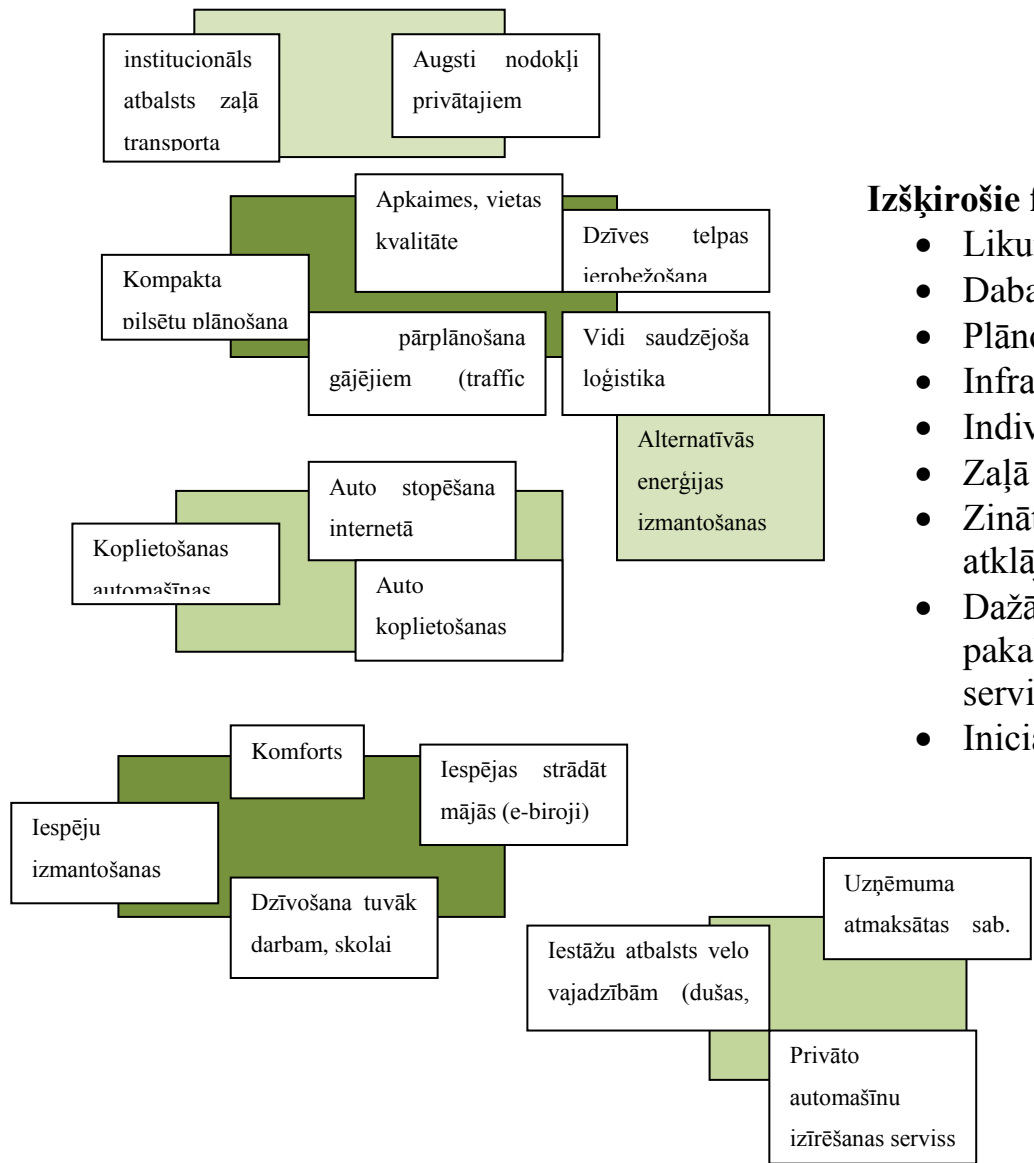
institucionāls atbalsts zaļā transporta

Augsti nodokļi privātajiem

Apkaimes, vietas kvalitāte

Dzīves telpas ierobežošana

Kompakta pilsētu plānošana

pārplānošana gājējiem (traffic

Vidi saudzējoša loģistika

Alternatīvās enerģijas izmantošanas

Auto stopēšana internetā

Koplietošanas automašīnas

Auto koplietošanas

Komforts

Iespējas strādāt mājās (e-biroji)

Iespēju izmantošanas

Dzīvošana tuvāk darbam, skolai

Uzņēmuma atmaksātas sab.

Iestāžu atbalsts velo vajadzībām (dušas,

Privāto automašīnu izīrēšanas serviss

Izšķirošie f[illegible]
• Liku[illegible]
• Daba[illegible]
• Plāno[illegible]
• Infra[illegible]
• Indiv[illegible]
• Zaļā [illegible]
• Zinā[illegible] atklā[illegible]
• Dažā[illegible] paka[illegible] servi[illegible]
• Inicia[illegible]